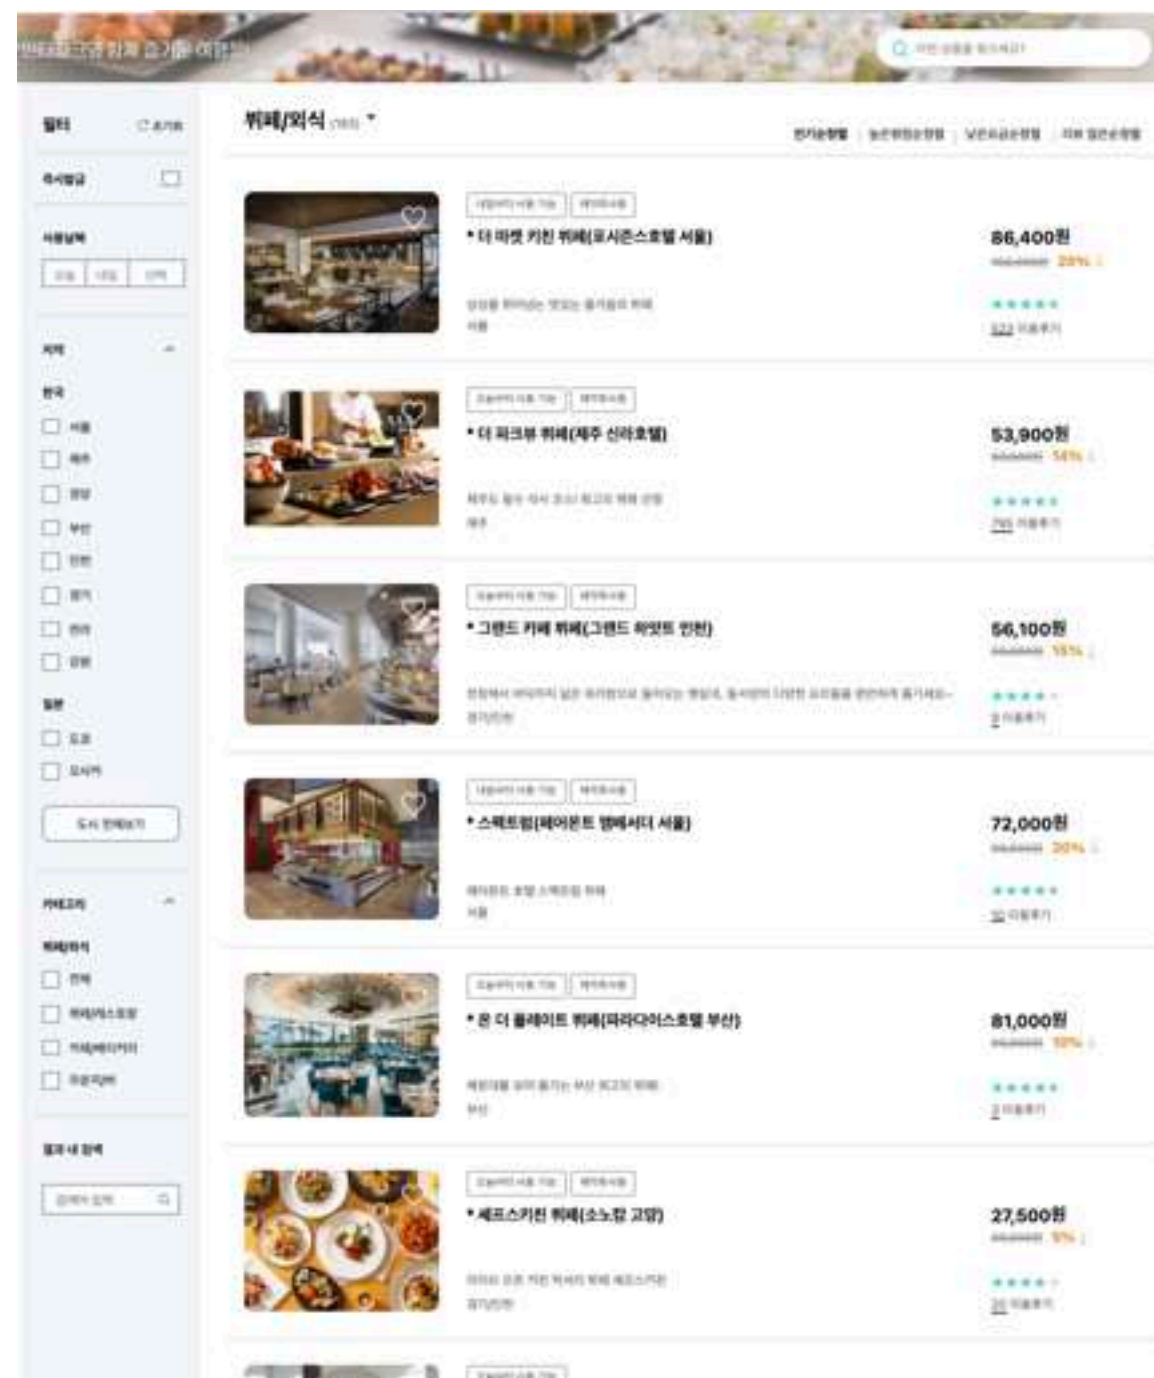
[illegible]

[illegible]

필터 초기화

즉시할급

사용날짜

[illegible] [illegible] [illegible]

지역

한국

서울

제주

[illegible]

부산

인천

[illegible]

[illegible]

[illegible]

일본

도쿄

오사카

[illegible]

카테고리

뷔페/외식

전체

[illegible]

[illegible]

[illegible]

결과 내 검색

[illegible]

뷔페/외식 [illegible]

인기순정렬 | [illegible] | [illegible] | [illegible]

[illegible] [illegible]

• 더 마켓 키친 뷔페(포시즌스호텔 서울)

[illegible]

서울

86,400원

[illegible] 28%

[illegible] 이용후기

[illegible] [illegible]

• 더 파크뷰 뷔페(제주 신라호텔)

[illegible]

제주

53,900원

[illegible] 14%

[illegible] 이용후기

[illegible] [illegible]

• 그랜드 카페 뷔페(그랜드 하얏트 인천)

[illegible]

경기/인천

56,100원

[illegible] 15%

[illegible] 이용후기

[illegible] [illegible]

• 스펙트럼(페어몬트 앰배서더 서울)

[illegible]

서울

72,000원

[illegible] 20%

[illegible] 이용후기

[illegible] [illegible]

• 온 더 플레이트 뷔페(파라다이스호텔 부산)

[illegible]

부산

81,000원

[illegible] 10%

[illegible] 이용후기

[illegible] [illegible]

• 세프스키친 뷔페(소노캄 고양)

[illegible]

경기/인천

27,500원

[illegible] 5%

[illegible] 이용후기

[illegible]